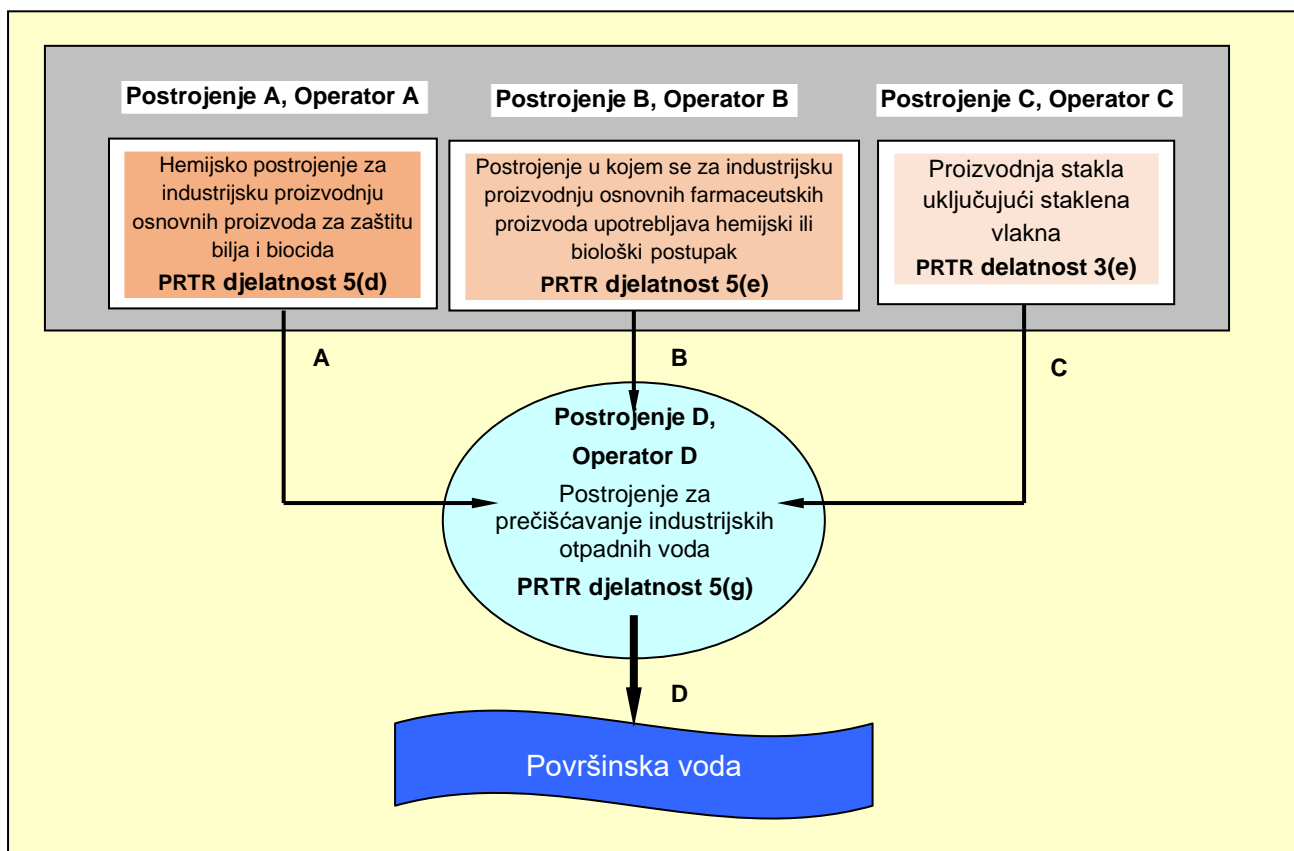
Postrojenje A, Operator A

Postrojenje B, Operator B

Postrojenje C, Operator C

Hemijsko postrojenje za industrijsku proizvodnju osnovnih proizvoda za zaštitu bilja i biocida

PRTR djelatnost 5(d)

Postrojenje u kojem se za industrijsku proizvodnju osnovnih farmaceutskih proizvoda upotrebljava hemijski ili biološki postupak

PRTR djelatnost 5(e)

Proizvodnja stakla uključujući staklena vlakna

PRTR delatnost 3(e)

A

B

C

Postrojenje D,

Operator D

Postrojenje za prečišćavanje industrijskih otpadnih voda

PRTR djelatnost 5(g)

D

Površinska voda